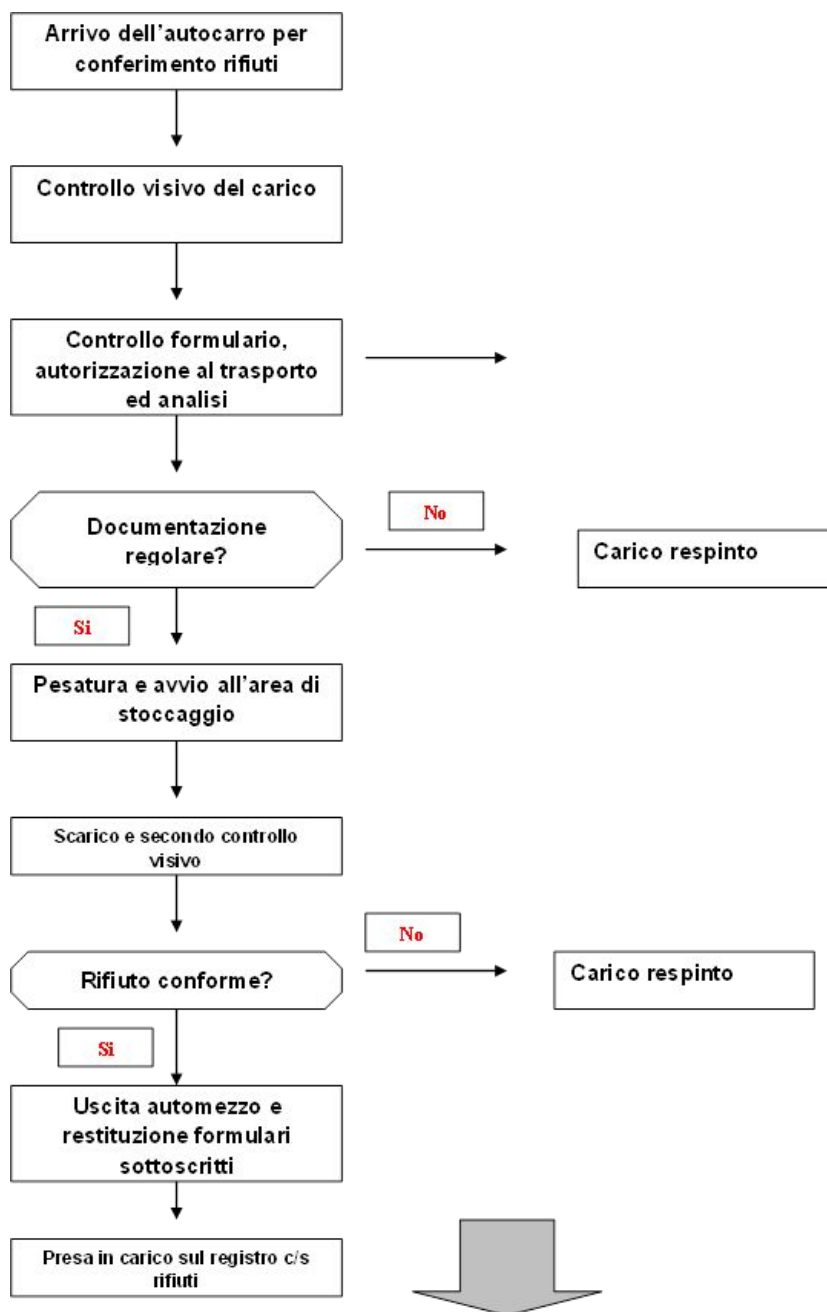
Arrivo dell'autocarro per conferimento rifiuti

Controllo visivo del carico

Controllo formulario, autorizzazione al trasporto ed analisi

Documentazione regolare?

No

Carico respinto

Si

Pesatura e avvio all'area di stoccaggio

Scarico e secondo controllo visivo

No

Rifiuto conforme?

Carico respinto

Si

Uscita automezzo e restituzione formulari sottoscritti

Presa in carico sul registro c/s rifiuti